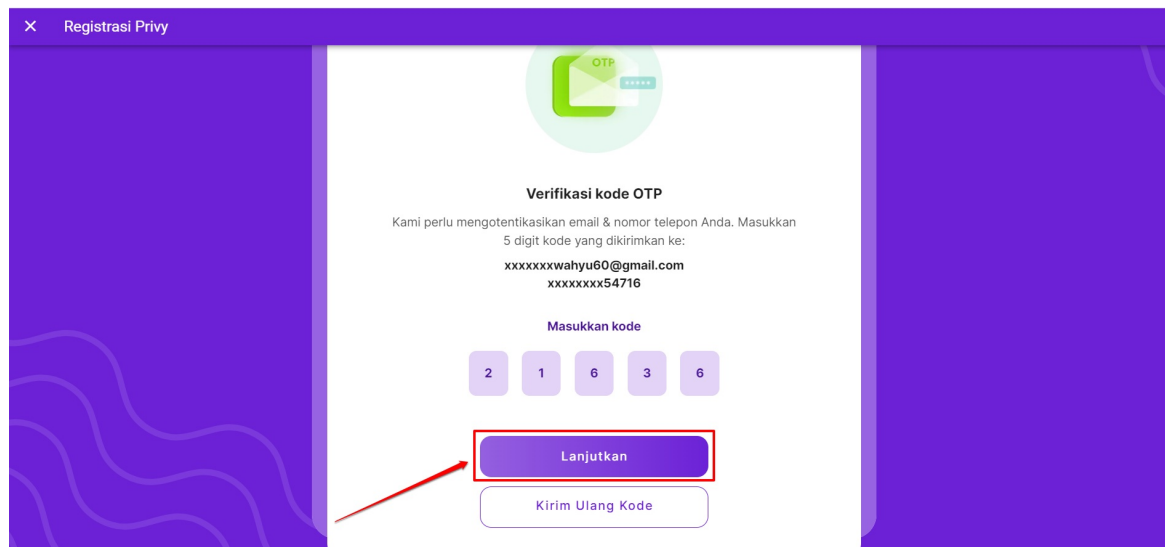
✕ Registrasi Privy

OTP

*****

Verifikasi kode OTP

Kami perlu mengotentikasikan email & nomor telepon Anda. Masukkan 5 digit kode yang dikirimkan ke:

xxxxxxxwahyu60@gmail.com
xxxxxxxx54716

Masukkan kode

2 1 6 3 6

Lanjutkan

Kirim Ulang Kode